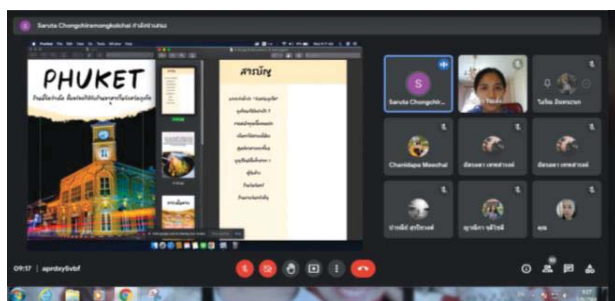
Saruta Chongchitmongkolchai กำลังนำเสนอ

PHUKET

สารบัญ

Saruta Chongchit...

ไม่ระบุ Zoomcrast

Chanidapa Meechai

อัยรนดา เทพสาวงค์

อัยรนดา เทพสาวงค์

ปานชีวี สาริยางค์

ญาณิศา ชลิวณี

คณ

09:17 | aprdey5vbf

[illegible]